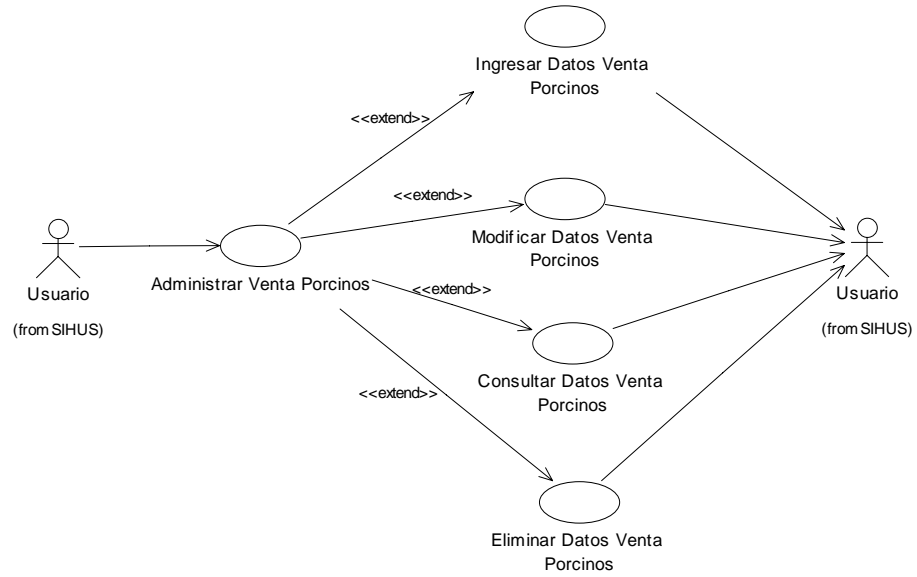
Ingresar Datos Venta Porcinos

<<extend>>

<<extend>>

Modificar Datos Venta Porcinos

Usuario

(from SIHUS)

Administrar Venta Porcinos

<<extend>>

Usuario

(from SIHUS)

Consultar Datos Venta Porcinos

<<extend>>

Eliminar Datos Venta Porcinos